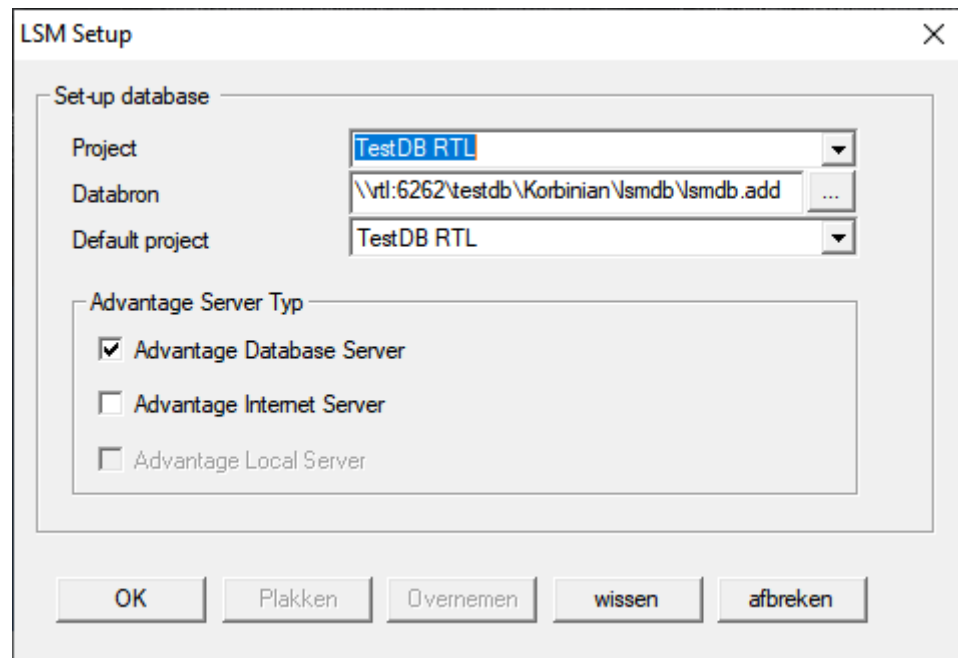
LSM Setup

Set-up database

Project TestDB RTL

Databron \\rtl:6262\testdb\Korbinian\lsmdb\lsmdb.add ...

Default project TestDB RTL

Advantage Server Typ

Advantage Database Server

Advantage Internet Server

Advantage Local Server

OK Plakken Overnemen wissen afbreken